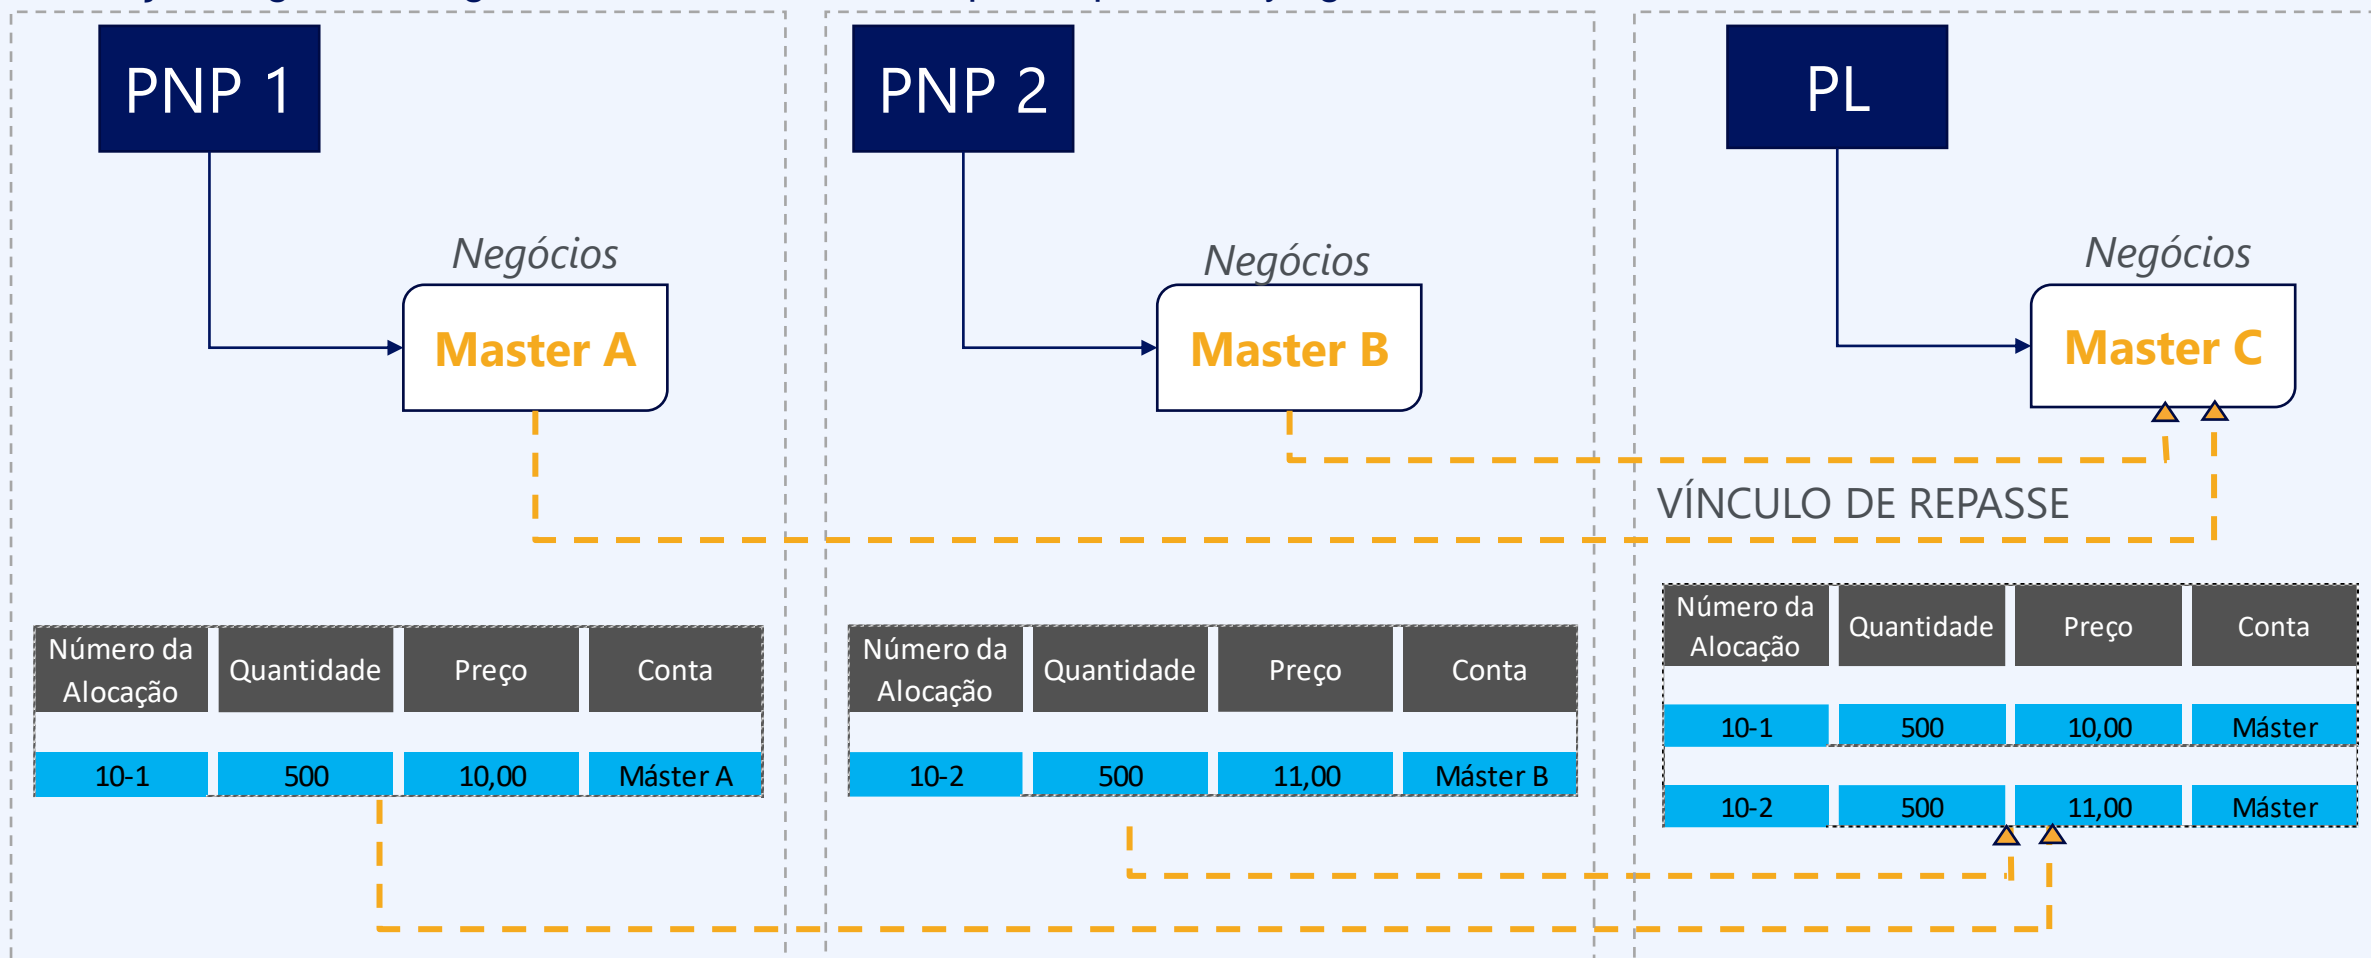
PNP 1

Negócios

Master A

| Número da Alocação | Quantidade | Preço | Conta |
|---|---|---|---|
| 10-1 | 500 | 10,00 | Máster A |

PNP 2

Negócios

Master B

| Número da Alocação | Quantidade | Preço | Conta |
|---|---|---|---|
| 10-2 | 500 | 11,00 | Máster B |

PL

Negócios

Master C

VÍNCULO DE REPASSE

| Número da Alocação | Quantidade | Preço | Conta |
|---|---|---|---|
| 10-1 | 500 | 10,00 | Máster |
| 10-2 | 500 | 11,00 | Máster |